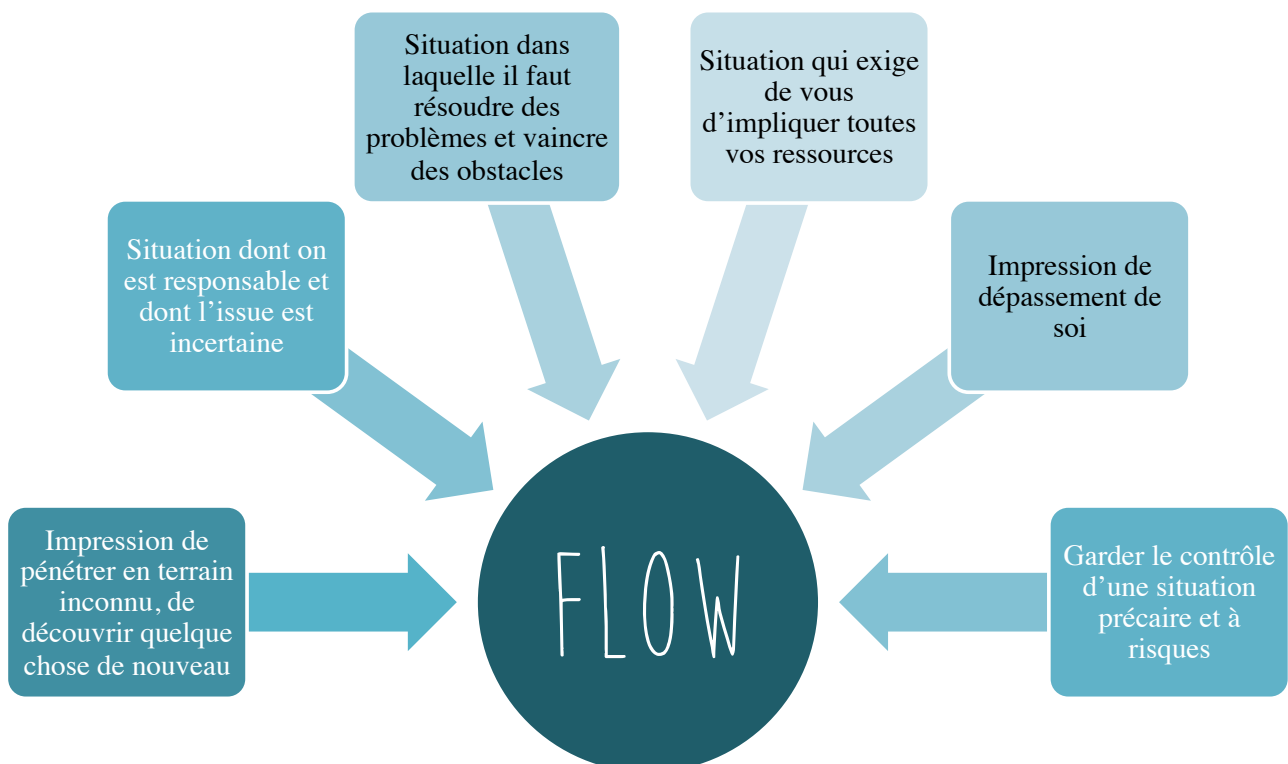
Situation dans laquelle il faut résoudre des problèmes et vaincre des obstacles

Situation qui exige de vous d'impliquer toutes vos ressources

Situation dont on est responsable et dont l'issue est incertaine

Impression de dépassement de soi

Impression de pénétrer en terrain inconnu, de découvrir quelque chose de nouveau

FLOW

Garder le contrôle d'une situation précaire et à risques